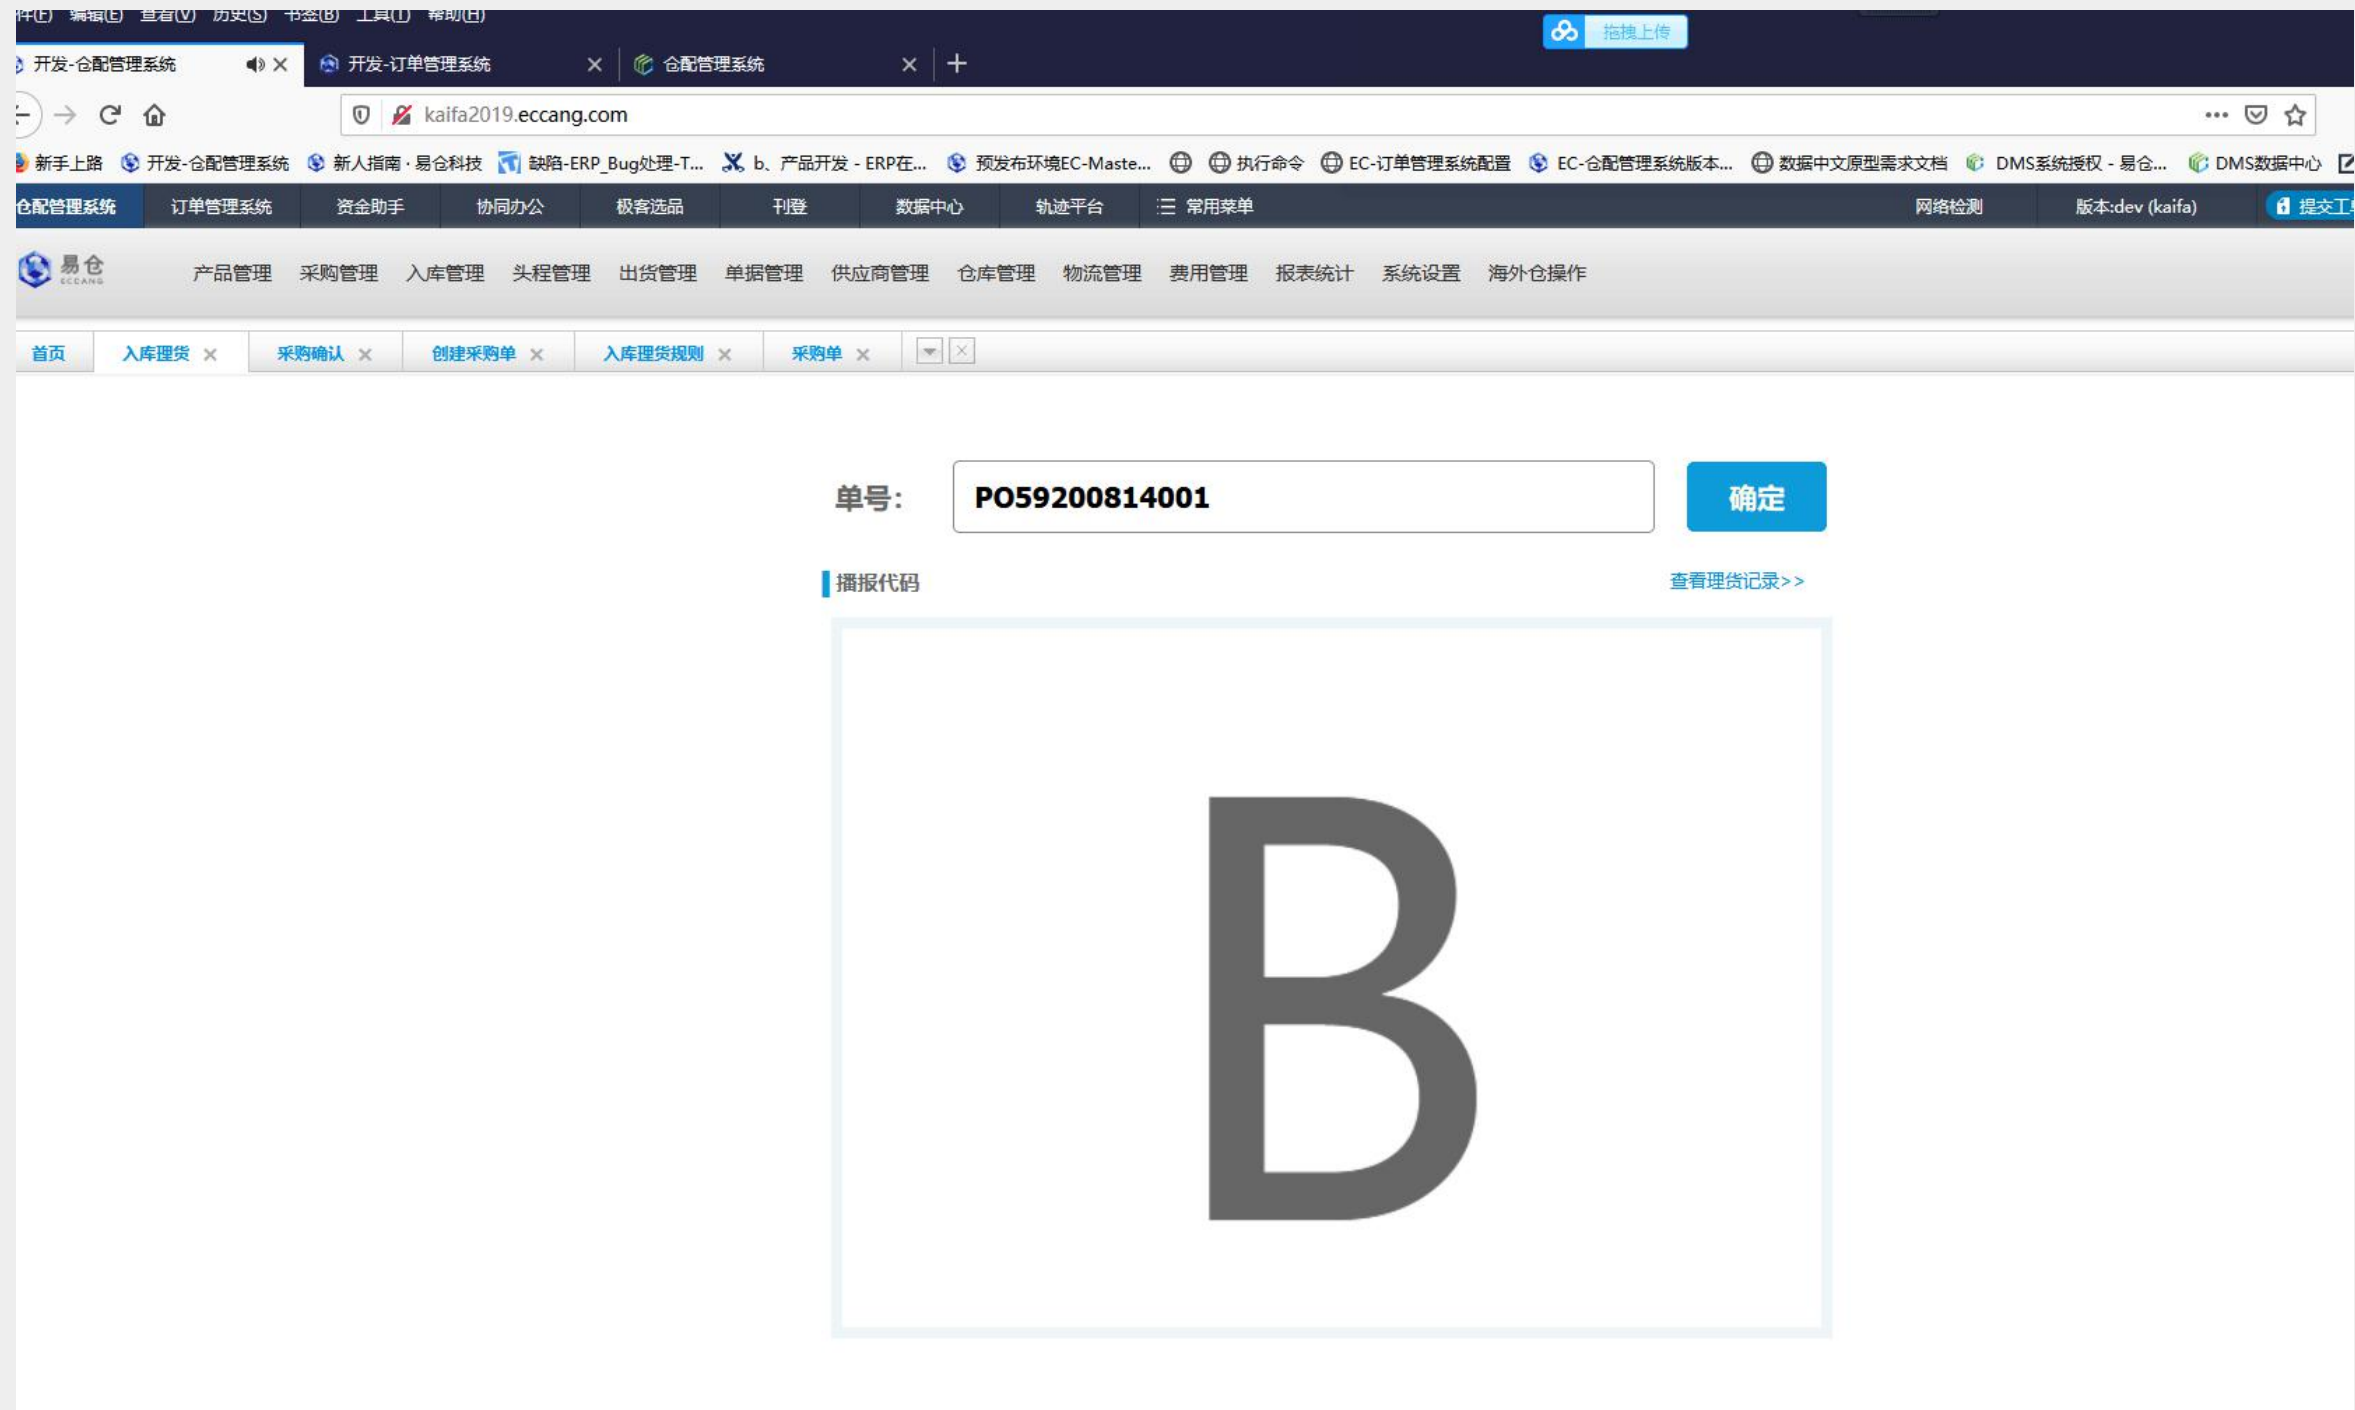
件(F) 编辑(E) 查看(V) 历史(S) 书签(B) 工具(T) 帮助(H)

拖拽上传

开发-仓配管理系统 ✕ 开发-订单管理系统 ✕ 仓配管理系统 ✕ +

kaifa2019.eccang.com

新手上路 开发-仓配管理系统 新人指南 · 易仓科技 缺陷-ERP_Bug处理-T... b、产品开发 - ERP在... 预发布环境EC-Maste... 执行命令 EC-订单管理系统配置 EC-仓配管理系统版本... 数据中文原型需求文档 DMS系统授权 - 易仓... DMS数据中心

仓配管理系统 订单管理系统 资金助手 协同办公 极客选品 刊登 数据中心 轨迹平台 常用菜单 网络检测 版本:dev (kaifa) 提交工

易仓 ECCANG

产品管理 采购管理 入库管理 头程管理 出货管理 单据管理 供应商管理 仓库管理 物流管理 费用管理 报表统计 系统设置 海外仓操作

首页 入库理货 ✕ 采购确认 ✕ 创建采购单 ✕ 入库理货规则 ✕ 采购单 ✕

单号: PO59200814001 确定

播报代码

查看理货记录>>

B